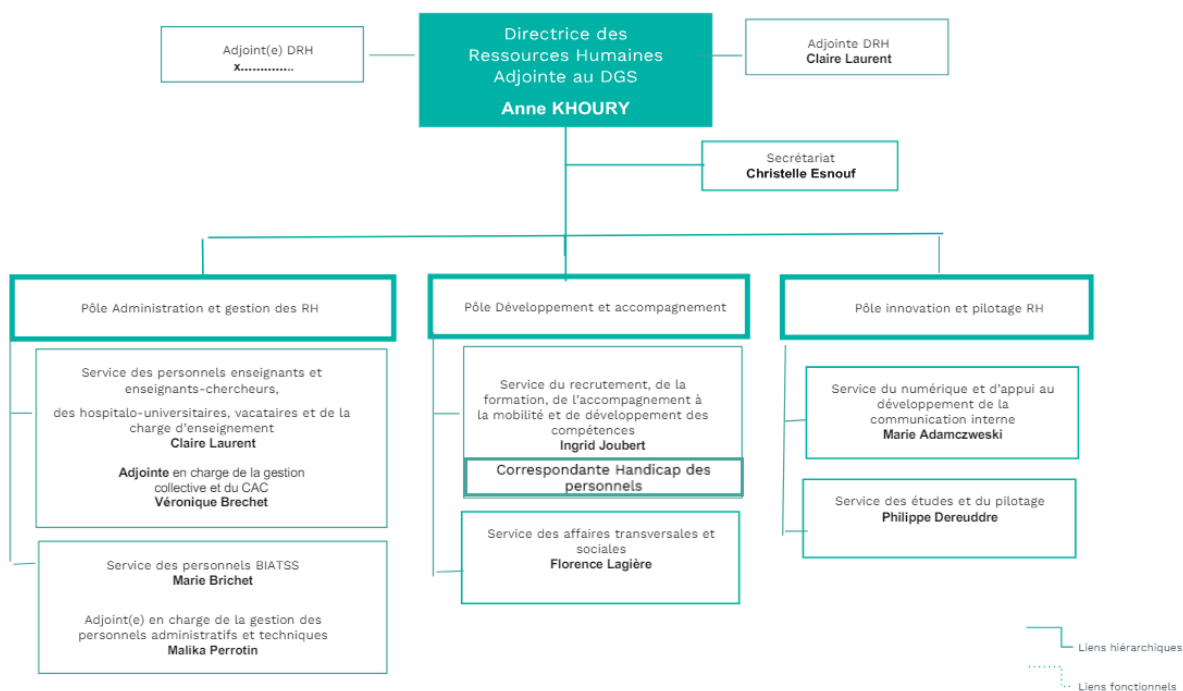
Adjoint(e) DRH
x.............

Directrice des Ressources Humaines Adjointe au DGS
Anne KHOURY

Adjointe DRH
Claire Laurent

Secrétariat
Christelle Esnouf

Pôle Administration et gestion des RH

Pôle Développement et accompagnement

Pôle innovation et pilotage RH

Service des personnels enseignants et enseignants-chercheurs,
des hospitalo-universitaires, vacataires et de la charge d'enseignement
Claire Laurent

Adjointe en charge de la gestion collective et du CAC
Véronique Brechet

Service des personnels BIATSS
Marie Brichet

Adjoint(e) en charge de la gestion des personnels administratifs et techniques
Malika Perrotin

Service du recrutement, de la formation, de l'accompagnement à la mobilité et de développement des compétences
Ingrid Joubert

Correspondante Handicap des personnels

Service des affaires transversales et sociales
Florence Lagière

Service du numérique et d'appui au développement de la communication interne
Marie Adamczweski

Service des études et du pilotage
Philippe Dereuddre

Liens hiérarchiques

Liens fonctionnels